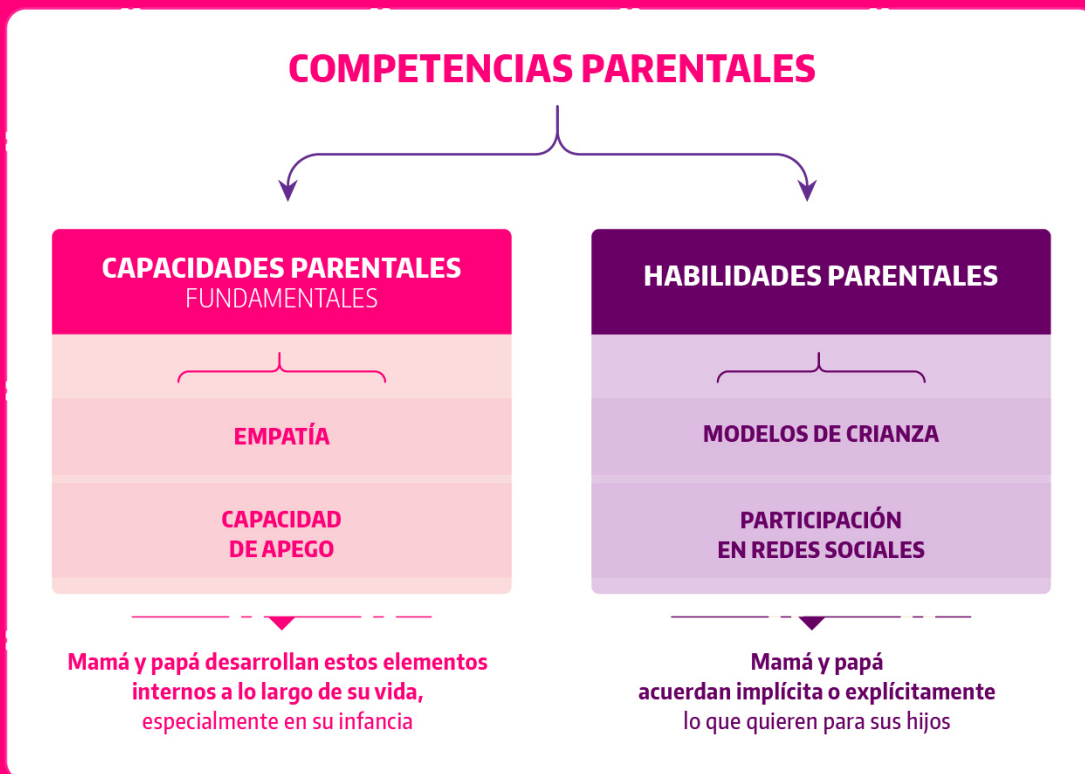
COMPETENCIAS PARENTALES

CAPACIDADES PARENTALES
FUNDAMENTALES

EMPATÍA

CAPACIDAD DE APEGO

Mamá y papá desarrollan estos elementos internos a lo largo de su vida, especialmente en su infancia

HABILIDADES PARENTALES

MODELOS DE CRIANZA

PARTICIPACIÓN EN REDES SOCIALES

Mamá y papá acuerdan implícita o explícitamente lo que quieren para sus hijos